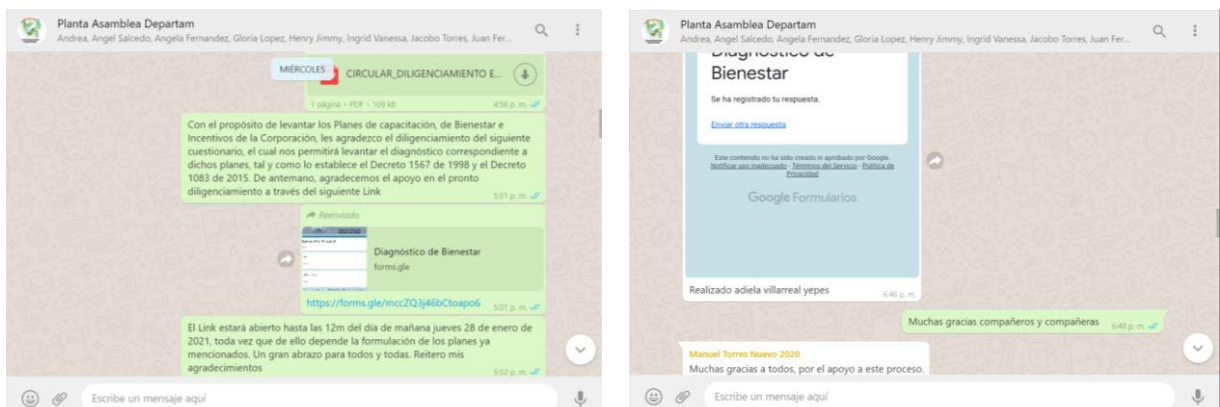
Planta Asamblea Departam
Andrea, Angel Salcedo, Angela Fernandez, Gloria Lopez, Henry Jimmy, Ingrid Vanessa, Jacobo Torres, Juan Fer...

MIÉRCOLES

CIRCULAR_DILIGENCIAMIENTO E...

1 página • PDF • 109 kB 4:56 p. m.

Con el propósito de levantar los Planes de capacitación, de Bienestar e Incentivos de la Corporación, les agradezco el diligenciamiento del siguiente cuestionario, el cual nos permitirá levantar el diagnóstico correspondiente a dichos planes, tal y como lo establece el Decreto 1567 de 1998 y el Decreto 1083 de 2015. De antemano, agradecemos el apoyo en el pronto diligenciamiento a través del siguiente Link 5:01 p. m.

Reenviado

Diagnóstico de Bienestar
forms.gle

https://forms.gle/mccZQ3j46bCtoapo6 5:01 p. m.

El Link estará abierto hasta las 12m del día de mañana jueves 28 de enero de 2021, toda vez que de ello depende la formulación de los planes ya mencionados. Un gran abrazo para todos y todas. Reitero mis agradecimientos 5:02 p. m.

Escribe un mensaje aquí

Planta Asamblea Departam
Andrea, Angel Salcedo, Angela Fernandez, Gloria Lopez, Henry Jimmy, Ingrid Vanessa, Jacobo Torres, Juan Fer...

Diagnóstico de Bienestar

Se ha registrado tu respuesta.

Enviar otra respuesta

Este contenido no ha sido creado ni aprobado por Google. Notificar uso inadecuado - Términos del Servicio - Política de Privacidad

Google Formularios

Realizado adiela villarreal yepes 6:46 p. m.

Muchas gracias compañeros y compañeras 6:48 p. m.

Manuel Torres Nuevo 2020
Muchas gracias a todos, por el apoyo a este proceso.

Escribe un mensaje aquí